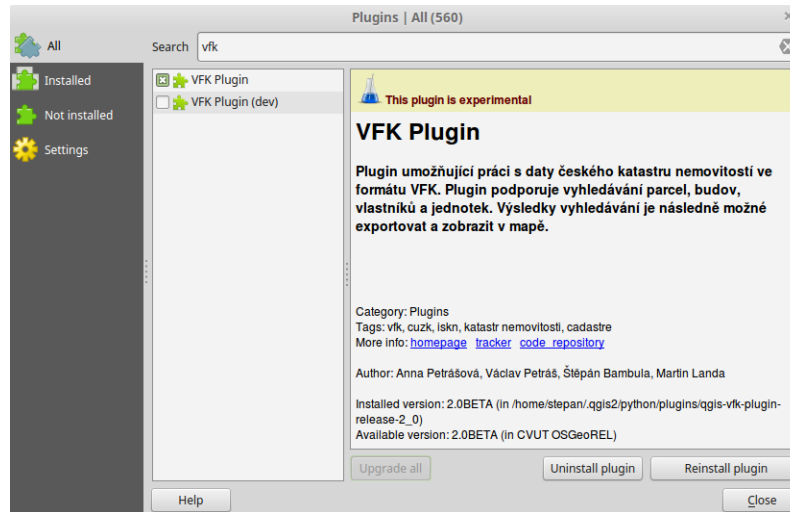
Plugins | All (560)

All
Installed
Not installed
Settings

Search vfk

VFK Plugin
VFK Plugin (dev)

This plugin is experimental

VFK Plugin

Plugin umožňující práci s daty českého katastru nemovitostí ve formátu VFK. Plugin podporuje vyhledávání parcel, budov, vlastníků a jednotek. Výsledky vyhledávání je následně možné exportovat a zobrazit v mapě.

Category: Plugins
Tags: vfk, cuzk, iskn, katastr nemovitosti, cadastre
More info: homepage tracker code repository

Author: Anna Petrášová, Václav Petráš, Štěpán Bambula, Martin Landa

Installed version: 2.0BETA (in /home/stepan/.qgis2/python/plugins/qgis-vfk-plugin-release-2_0)
Available version: 2.0BETA (in CVUT OSGeoREL)

Upgrade all
Uninstall plugin
Reinstall plugin
Help
Close